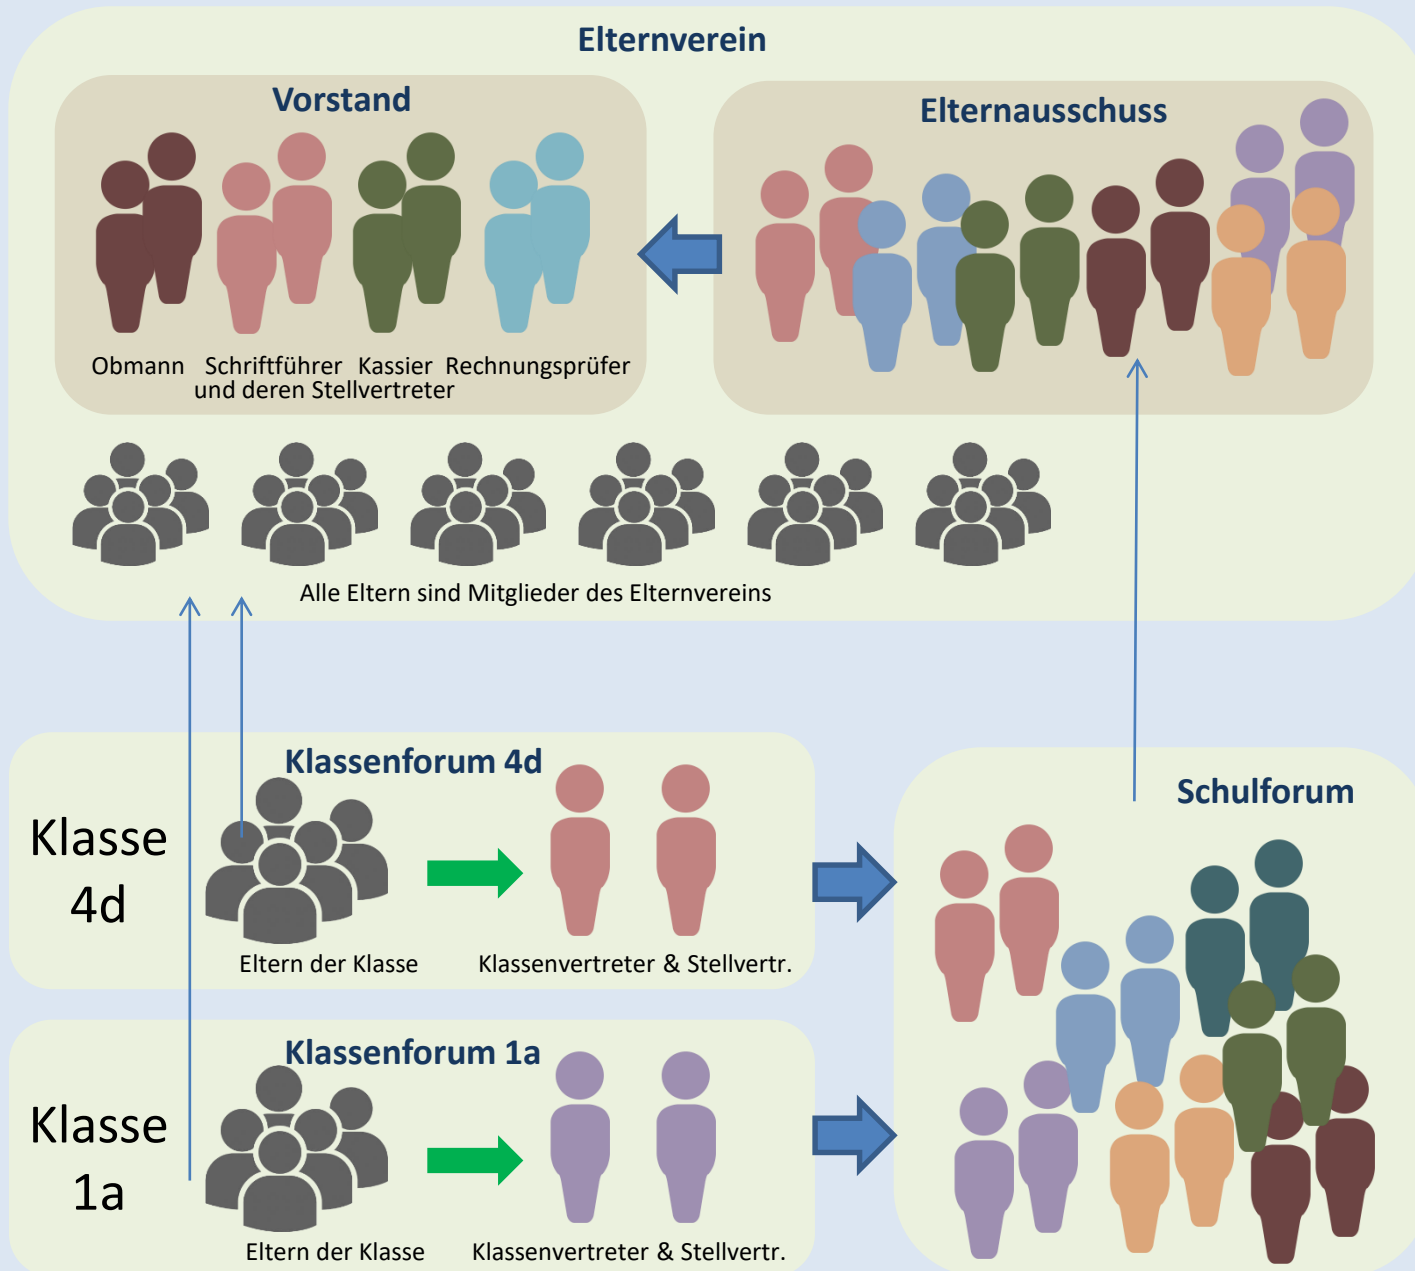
Elternverein

Vorstand

Obmann Schriftführer Kassier Rechnungsprüfer
und deren Stellvertreter

Elternausschuss

Alle Eltern sind Mitglieder des Elternvereins

Klassenforum 4d

Klasse 4d

Eltern der Klasse

Klassenvertreter & Stellvertr.

Schulforum

Klassenforum 1a

Klasse 1a

Eltern der Klasse

Klassenvertreter & Stellvertr.